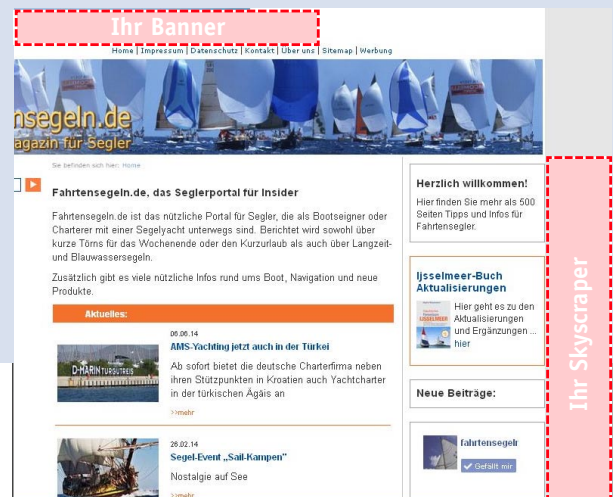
Ihr Banner

Home | Impressum | Datenschutz | Kontakt | Über uns | Sitemap | Werbung

nsegeln.de
agazin für Segler

Sie befinden sich hier: Home

Fahrtensegeln.de, das Seglerportal für Insider

Fahrtensegeln.de ist das nützliche Portal für Segler, die als Bootseigner oder Charterer mit einer Segelyacht unterwegs sind. Berichtet wird sowohl über kurze Törns für das Wochenende oder den Kurzurlaub als auch über Langzeit- und Blauwassersegeln.

Zusätzlich gibt es viele nützliche Infos rund ums Boot, Navigation und neue Produkte.

Aktuelles:

06.06.14
AHS-Yachting jetzt auch in der Türkei
Ab sofort bietet die deutsche Charterfirma neben ihren Stützpunkten in Kroatien auch Yachtcharter in der türkischen Ägäis an
>>mehr

D-MARIN TURGUTREIS

26.02.14
Segel-Event „Sail-Kampen"
Nostalgie auf See
>>mehr

Herzlich willkommen!
Hier finden Sie mehr als 500 Seiten Tipps und Infos für Fahrtensegler.

Ijsselmeer-Buch Aktualisierungen
Hier geht es zu den Aktualisierungen und Ergänzungen ... hier

Neue Beiträge:

fahrtensegeln
Gefällt mir

Ihr Skyscraper